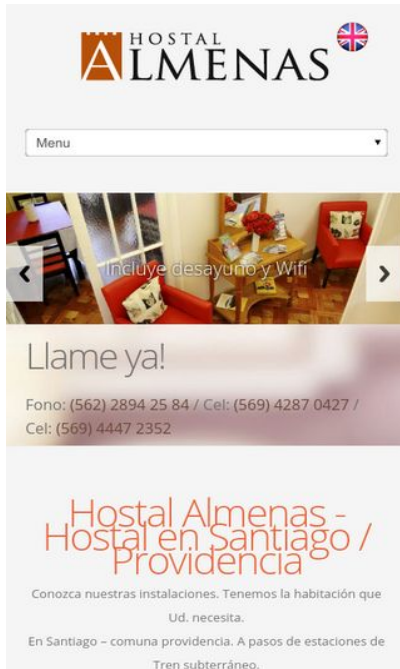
HOSTAL ALMENAS

Menu

‹ Incluye desayuno y Wifi ›

Llame ya!

Fono: (562) 2894 25 84 / Cel: (569) 4287 0427 / Cel: (569) 4447 2352

Hostal Almenas - Hostal en Santiago / Providencia

Conozca nuestras instalaciones. Tenemos la habitación que Ud. necesita.

En Santiago – comuna providencia. A pasos de estaciones de Tren subterráneo.